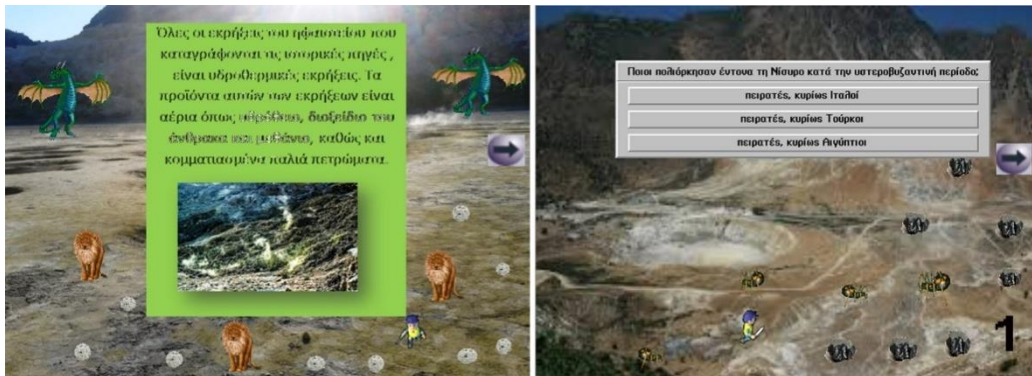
Όλες οι εκρήξεις του ηφαιστείου που καταγράφονται σε ιστορικές πηγές , είναι υδροθερμικές εκρήξεις. Τα προϊόντα αυτών των εκρήξεων είναι αέρια όπως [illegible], διοξείδιο του άνθρακα και μεθάνιο, καθώς και κομματιασμένα παλιά πετρώματα.

Ποιοι πολιόρκησαν έντονα τη Νίσυρο κατά την υστεροβυζαντινή περίοδο;

πειρατές, κυρίως Ιταλοί

πειρατές, κυρίως Τούρκοι

πειρατές, κυρίως Αιγύπτιοι

1